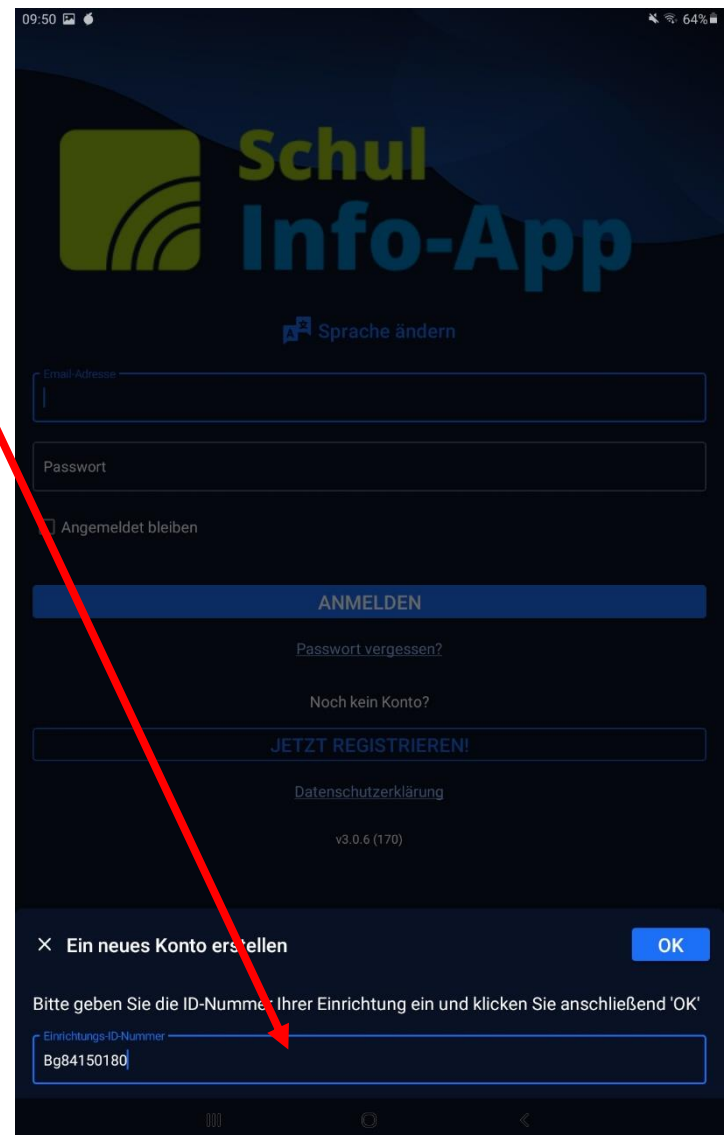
09:50 64%

Schul Info-App

Sprache ändern

Email-Adresse

Passwort

Angemeldet bleiben

ANMELDEN

Passwort vergessen?

Noch kein Konto?

JETZT REGISTRIEREN!

Datenschutzerklärung

v3.0.6 (170)

× Ein neues Konto erstellen

OK

Bitte geben Sie die ID-Nummer Ihrer Einrichtung ein und klicken Sie anschließend 'OK'

Einrichtungs-ID-Nummer

Bg84150180